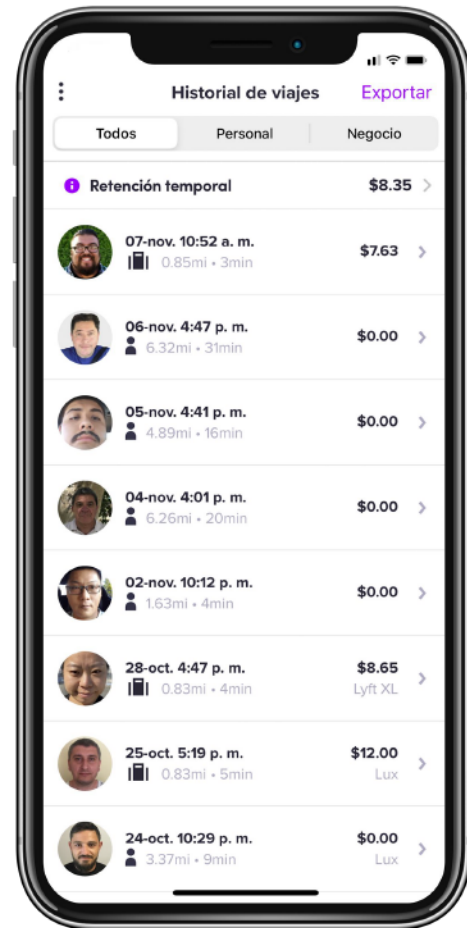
Historial de viajes
Exportar

Todos
Personal
Negocio

Retención temporal $8.35

07-nov. 10:52 a. m.
0.85mi • 3min
$7.63

06-nov. 4:47 p. m.
6.32mi • 31min
$0.00

05-nov. 4:41 p. m.
4.89mi • 16min
$0.00

04-nov. 4:01 p. m.
6.26mi • 20min
$0.00

02-nov. 10:12 p. m.
1.63mi • 4min
$0.00

28-oct. 4:47 p. m.
0.83mi • 4min
$8.65
Lyft XL

25-oct. 5:19 p. m.
0.83mi • 5min
$12.00
Lux

24-oct. 10:29 p. m.
3.37mi • 9min
$0.00
Lux